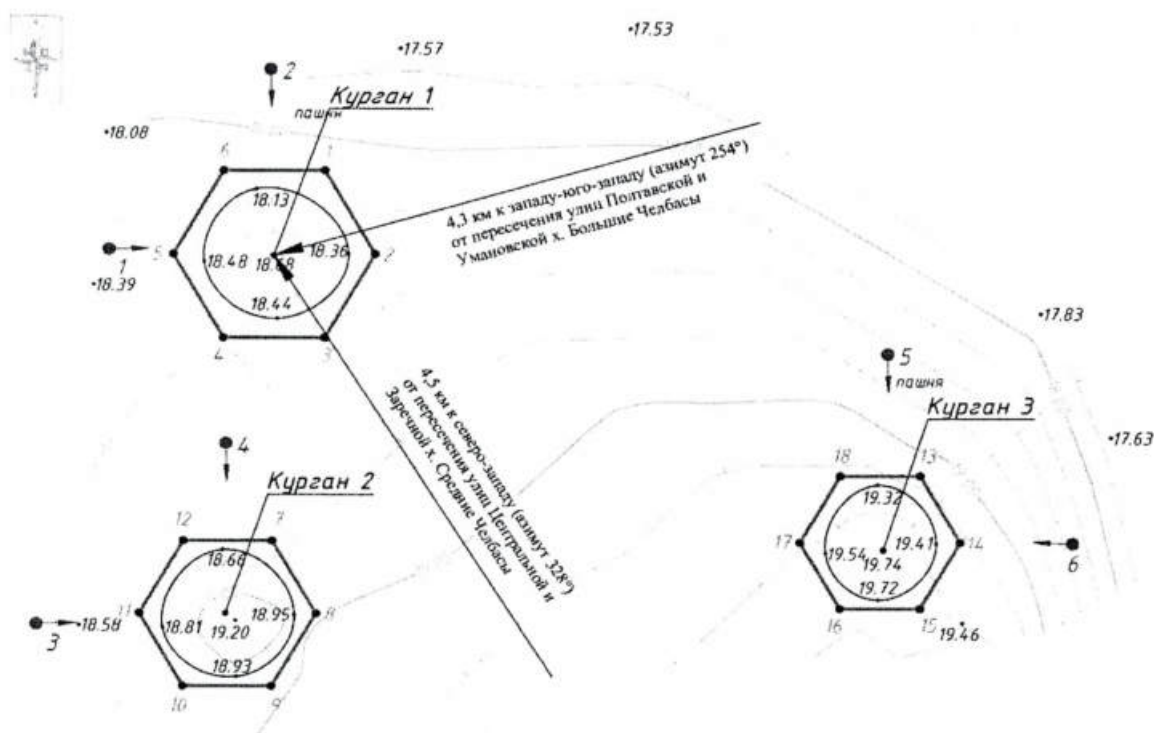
•17.57

•17.53

2

Курган 1

пашня

•18.08

6

1

18.13

4,3 км к западу-юго-западу (азимут 254°) от пересечения улиц Полтавской и Умановской х. Большие Челбасы

1

5

18.48

18.68

18.36

2

•18.39

18.44

4

3

•17.83

4,5 км к северо-западу (азимут 328°) от пересечения улиц Центральной и Заречной х. Средние Челбасы

5

пашня

Курган 3

•17.63

4

Курган 2

18

13

19.32

12

7

17

19.54

19.41

14

18.66

19.74

6

19.72

11

18.81

18.95

8

3

•18.58

19.20

16

15

19.46

18.93

10

9